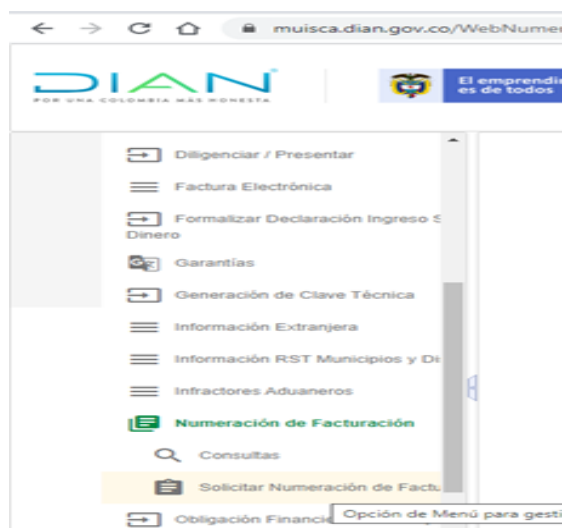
muisca.dian.gov.co/WebNume

DIAN
POR UNA COLOMBIA MÁS HONESTA

El emprendi
es de todos

Diligenciar / Presentar

Factura Electrónica

Formalizar Declaración Ingreso S Dinero

Garantías

Generación de Clave Técnica

Información Extranjera

Información RST Municipios y Di

Infractores Aduaneros

Numeración de Facturación

Consultas

Solicitar Numeración de Factu

Obligación Financi

Opción de Menú para gesti